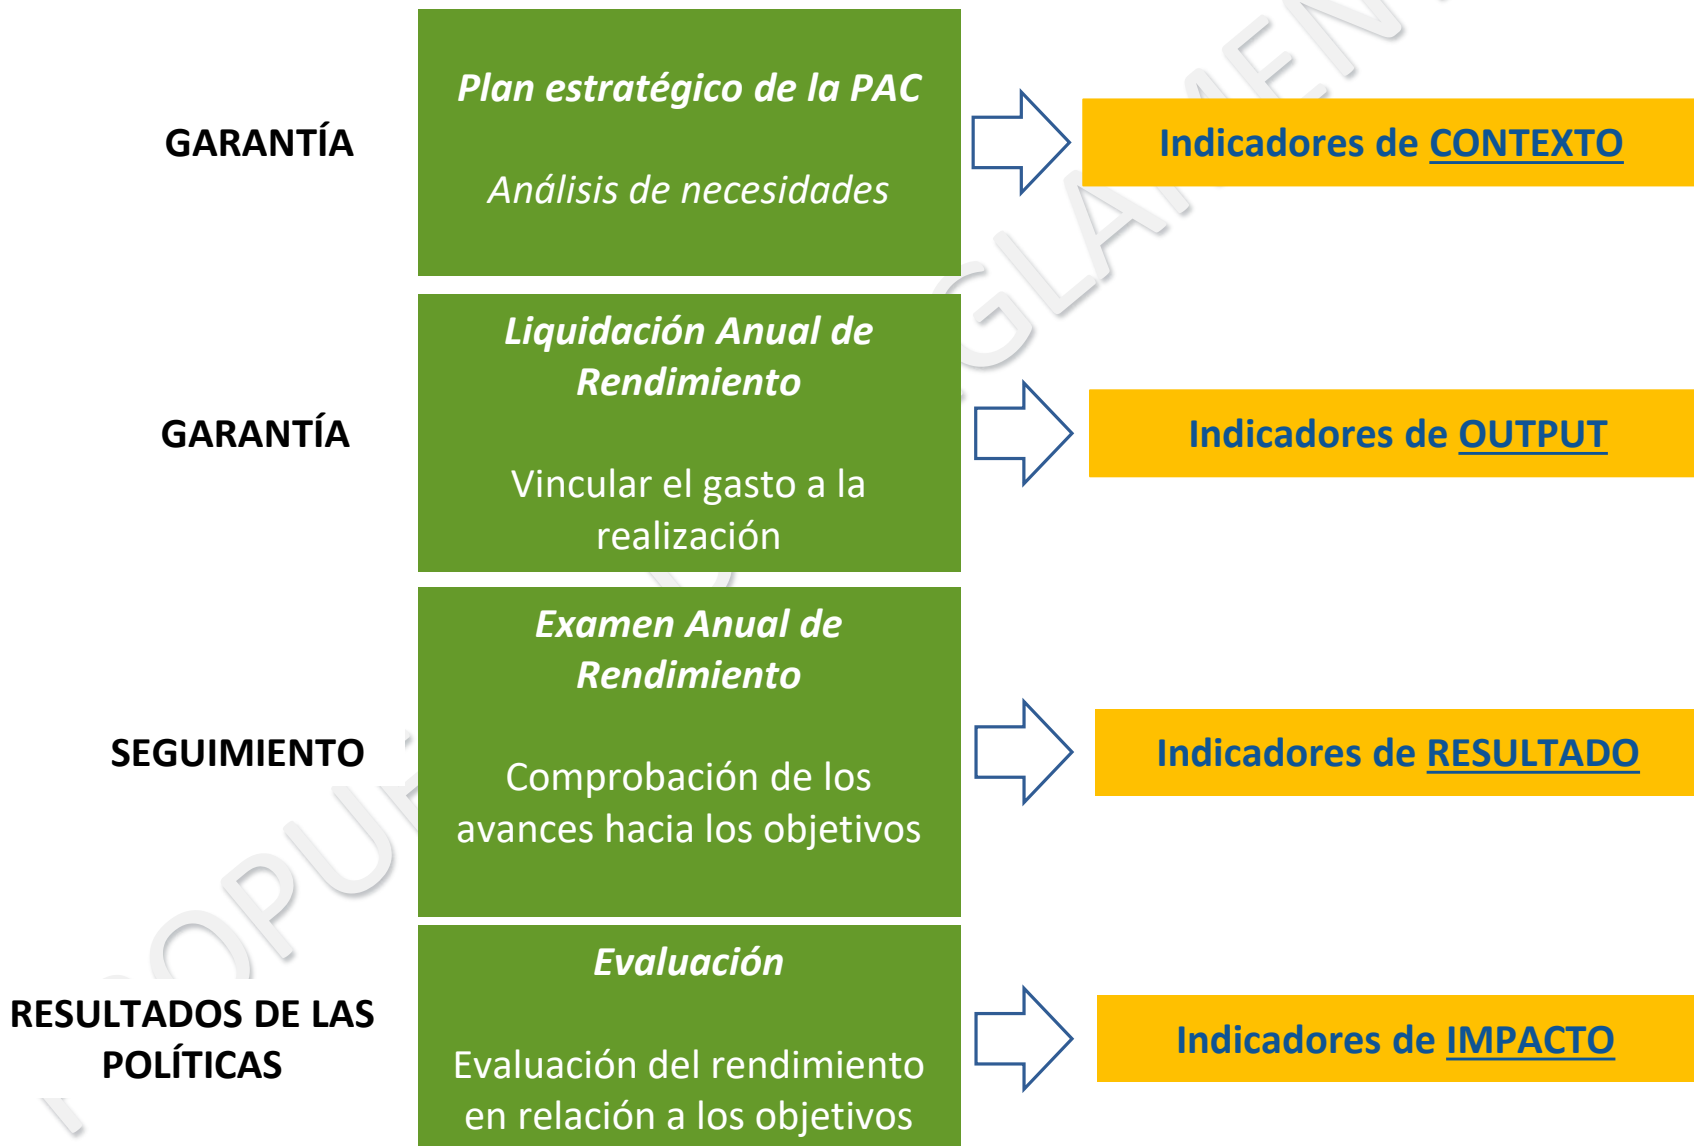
GARANTÍA

Plan estratégico de la PAC

Análisis de necesidades

Indicadores de CONTEXTO

GARANTÍA

Liquidación Anual de Rendimiento

Vincular el gasto a la realización

Indicadores de OUTPUT

SEGUIMIENTO

Examen Anual de Rendimiento

Comprobación de los avances hacia los objetivos

Indicadores de RESULTADO

RESULTADOS DE LAS POLÍTICAS

Evaluación

Evaluación del rendimiento en relación a los objetivos

Indicadores de IMPACTO

PROPUESTA DE REGLAMENTO